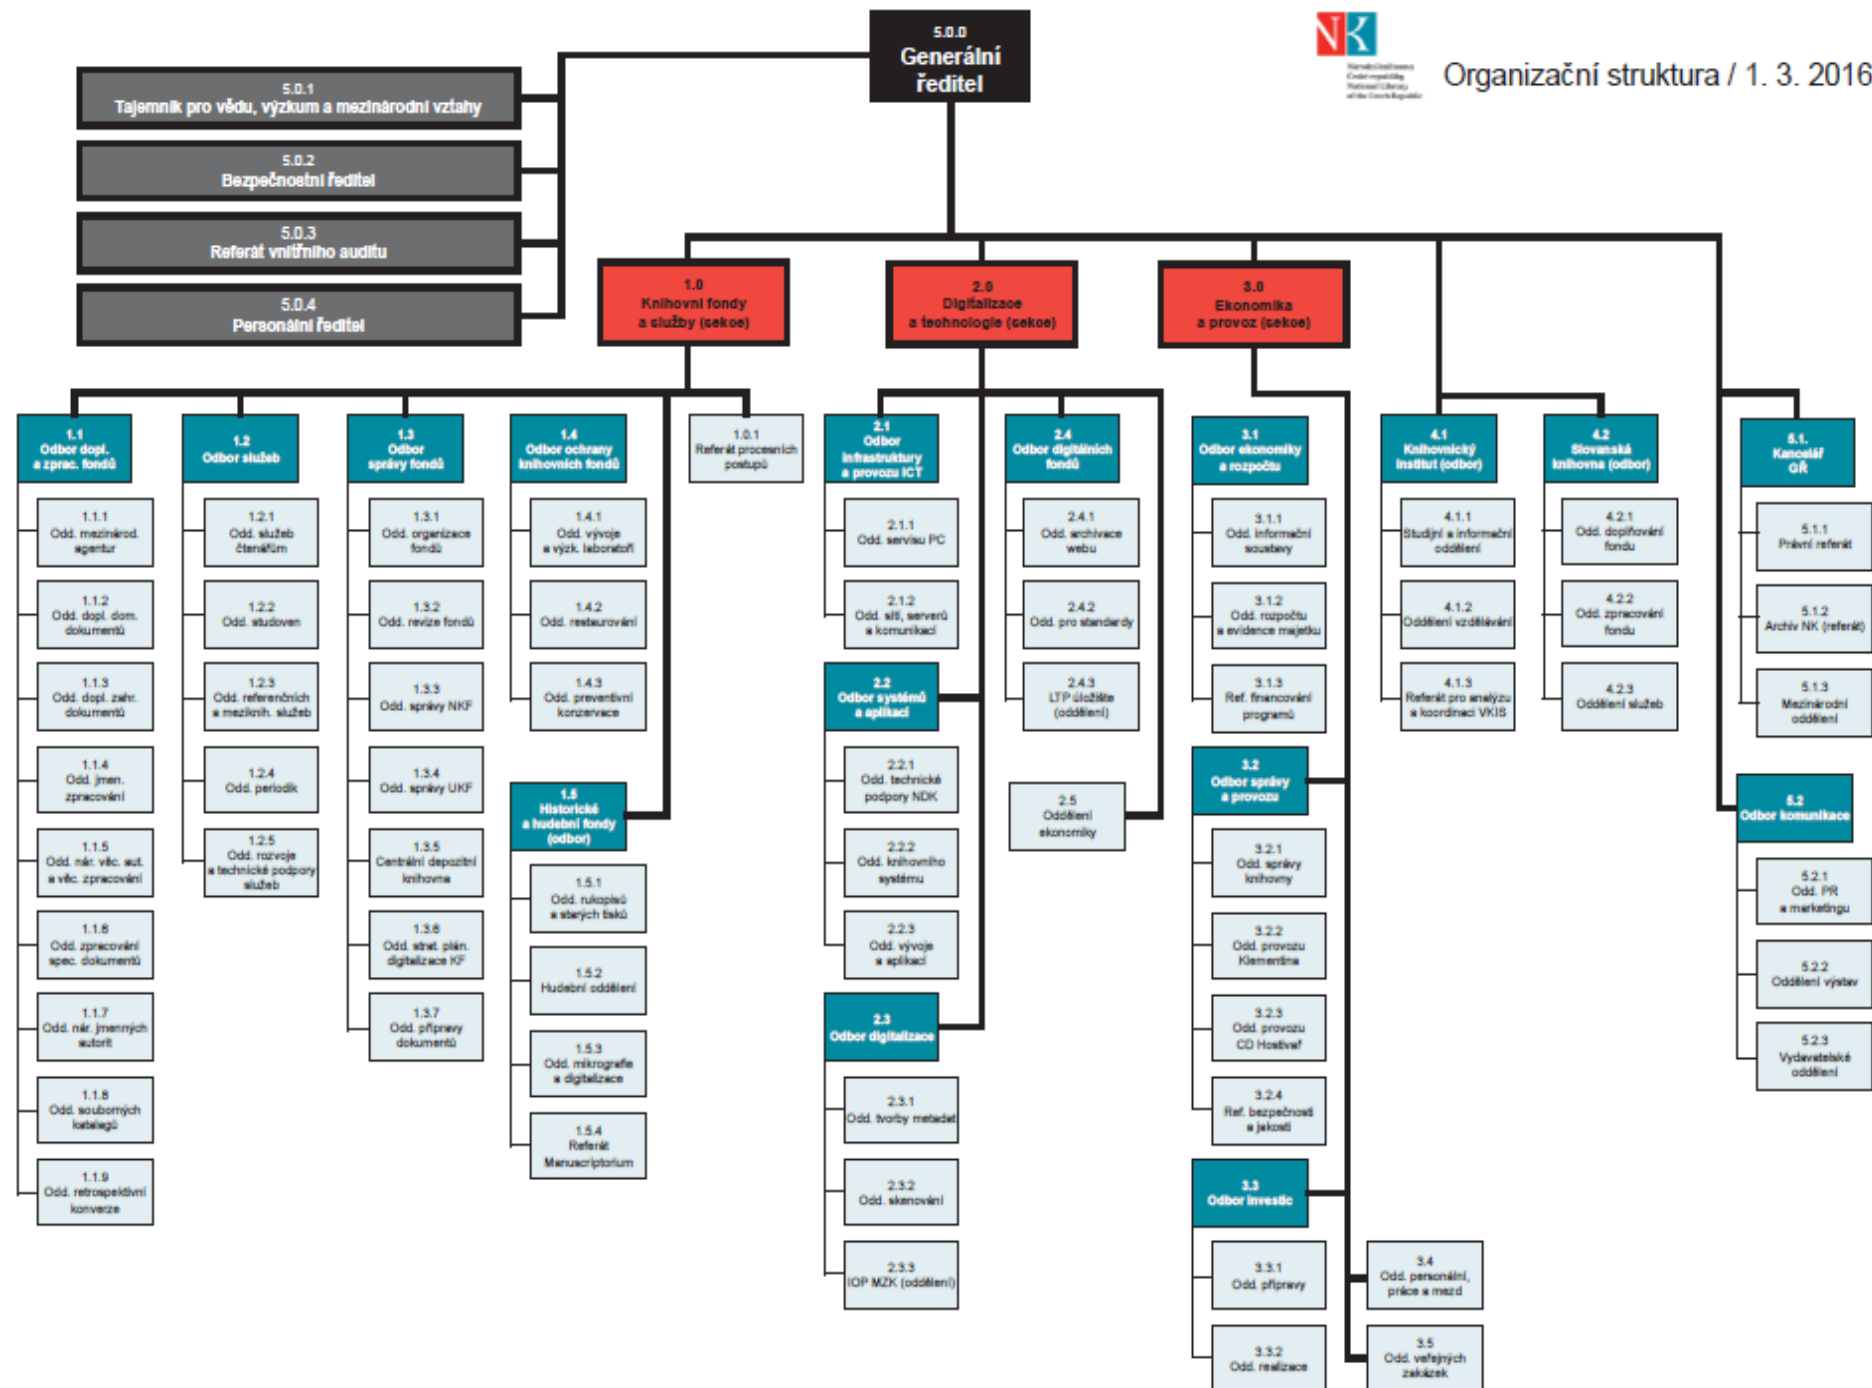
5.0.0
Generální ředitel

Národní knihovna České republiky National Library of the Czech Republic

Organizační struktura / 1. 3. 2016

5.0.1
Tajemník pro vědu, výzkum a mezinárodní vztahy

5.0.2
Bezpečnostní ředitel

5.0.3
Referát vnitřního auditu

5.0.4
Personální ředitel

1.0
Knihovní fondy a služby (sekce)

2.0
Digitalizace a technologie (sekce)

3.0
Ekonomika a provoz (sekce)

1.1
Odbor dopl. a zprac. fondů

1.1.1
Odd. mezinárod. agentur

1.1.2
Odd. dopl. dom. dokumentů

1.1.3
Odd. dopl. zahr. dokumentů

1.1.4
Odd. jmen. zpracování

1.1.5
Odd. nár. věc. aut. a věc. zpracování

1.1.6
Odd. zpracování spec. dokumentů

1.1.7
Odd. nár. jmenných autorit

1.1.8
Odd. souborných katalogů

1.1.9
Odd. retrospektivní konverze

1.2
Odbor služeb

1.2.1
Odd. služeb čtenářům

1.2.2
Odd. studoven

1.2.3
Odd. referenčních a meziknih. služeb

1.2.4
Odd. periodik

1.2.5
Odd. rozvoje a technické podpory služeb

1.3
Odbor správy fondů

1.3.1
Odd. organizace fondů

1.3.2
Odd. revize fondů

1.3.3
Odd. správy NKF

1.3.4
Odd. správy UKF

1.3.5
Centrální depozitní knihovna

1.3.6
Odd. strat. plán. digitalizace KF

1.3.7
Odd. přípravy dokumentů

1.4
Odbor ochrany knihovních fondů

1.4.1
Odd. vývoje a výzk. laboratoří

1.4.2
Odd. restaurování

1.4.3
Odd. preventivní konzervace

1.5
Historické a hudební fondy (odbor)

1.5.1
Odd. rukopisů a starých tisků

1.5.2
Hudební oddělení

1.5.3
Odd. mikrografie a digitalizace

1.5.4
Referát Manuscriptorium

1.0.1
Referát procesních postupů

2.1
Odbor infrastruktury a provozu ICT

2.1.1
Odd. servisu PC

2.1.2
Odd. sítí, serverů a komunikací

2.2
Odbor systémů a aplikací

2.2.1
Odd. technické podpory NDK

2.2.2
Odd. knihovního systému

2.2.3
Odd. vývoje a aplikací

2.3
Odbor digitalizace

2.3.1
Odd. tvorby metadat

2.3.2
Odd. skenování

2.3.3
IOP MZK (oddělení)

2.4
Odbor digitálních fondů

2.4.1
Odd. archivace webu

2.4.2
Odd. pro standardy

2.4.3
LTP úložiště (oddělení)

2.5
Oddělení ekonomiky

3.1
Odbor ekonomiky a rozpočtu

3.1.1
Odd. informační soustavy

3.1.2
Odd. rozpočtu a evidence majetku

3.1.3
Ref. financování programů

3.2
Odbor správy a provozu

3.2.1
Odd. správy knihovny

3.2.2
Odd. provozu Klementina

3.2.3
Odd. provozu CD Hostivař

3.2.4
Ref. bezpečnosti a jakosti

3.3
Odbor investic

3.3.1
Odd. přípravy

3.3.2
Odd. realizace

3.4
Odd. personální, práce a mezd

3.5
Odd. veřejných zakázek

4.1
Knihovnický institut (odbor)

4.1.1
Studijní a informační oddělení

4.1.2
Oddělení vzdělávání

4.1.3
Referát pro analýzu a koordinaci VKIS

4.2
Slovanská knihovna (odbor)

4.2.1
Odd. doplňování fondu

4.2.2
Odd. zpracování fondu

4.2.3
Oddělení služeb

5.1.
Kancelář GŘ

5.1.1
Právní referát

5.1.2
Archiv NK (referát)

5.1.3
Mezinárodní oddělení

5.2
Odbor komunikace

5.2.1
Odd. PR a marketingu

5.2.2
Oddělení výstav

5.2.3
Vydavatelské oddělení